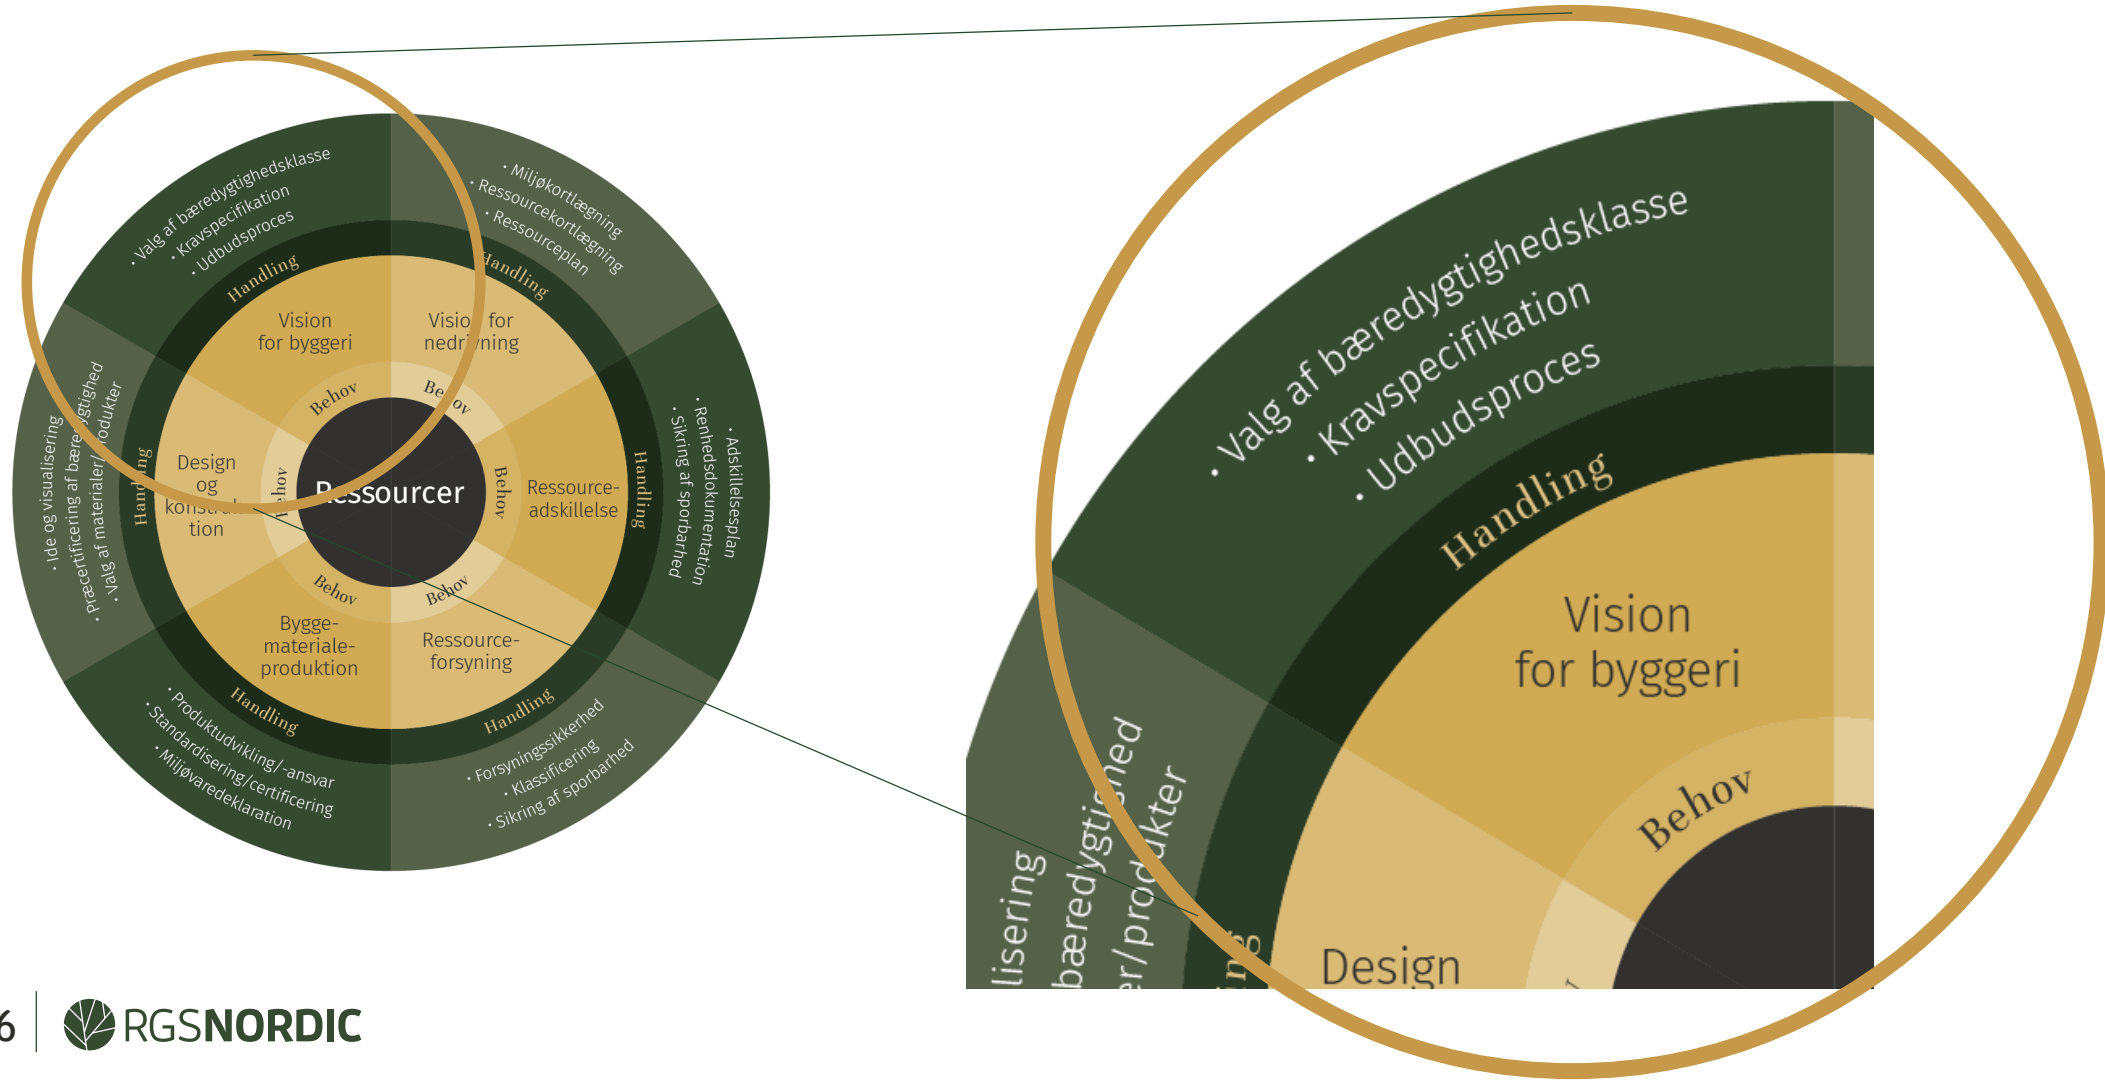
· Valg af bæredygtighedsklasse
· Kravspecifikation
· Udbudsproces

Handling

Vision for byggeri

Behov

· Miljøkortlægning
· Ressourcekortlægning
· Ressourceplan

Handling

Visio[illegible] for nedri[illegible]ning

Be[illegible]ov

· Adskillelsesplan
· Renhedsdokumentation
· Sikring af sporbarhed

Handling

Ressource-adskillelse

Behov

Ressourcer

· Forsyningssikkerhed
· Klassificering
· Sikring af sporbarhed

Handling

Ressource-forsyning

Behov

· Produktudvikling/-ansvar
· Standardisering/certificering
· Miljøvaredeklaration

Handling

Bygge-materiale-produktion

Behov

· Ide og visualisering
· Præcertificering af bære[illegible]gtighed
· Valg af materialer/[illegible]odukter

Han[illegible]ing

Design og konstr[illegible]tion

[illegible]hov

· Valg af bæredygtighedsklasse
· Kravspecifikation
· Udbudsproces

Handling

Vision for byggeri

Behov

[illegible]lisering
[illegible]bæredygtighed
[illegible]er/produkter

Design

6

RGSNORDIC